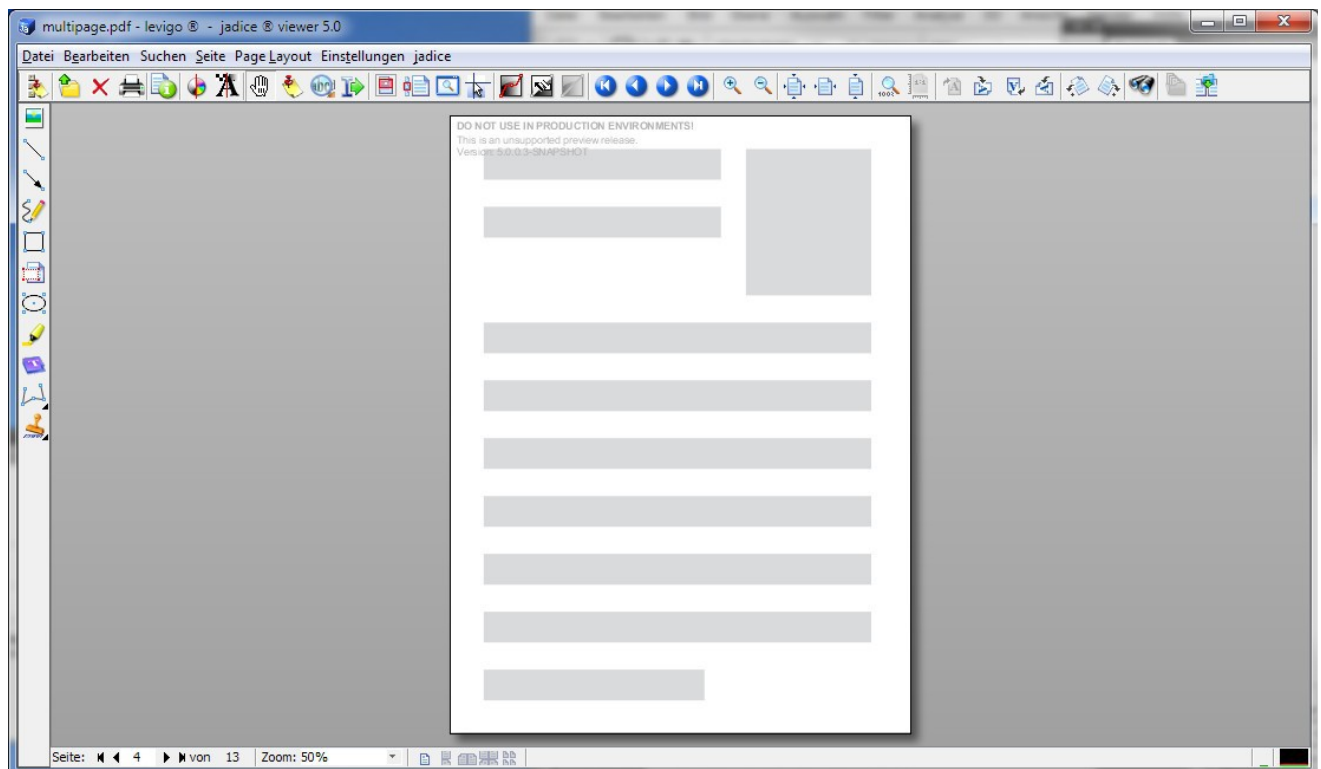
multipage.pdf - levigo ® - jadice ® viewer 5.0

Datei Bearbeiten Suchen Seite Page Layout Einstellungen jadice

DO NOT USE IN PRODUCTION ENVIRONMENTS!
This is an unsupported preview release.
Version: 5.0.0.3-SNAPSHOT

Seite: 4 von 13 Zoom: 50%